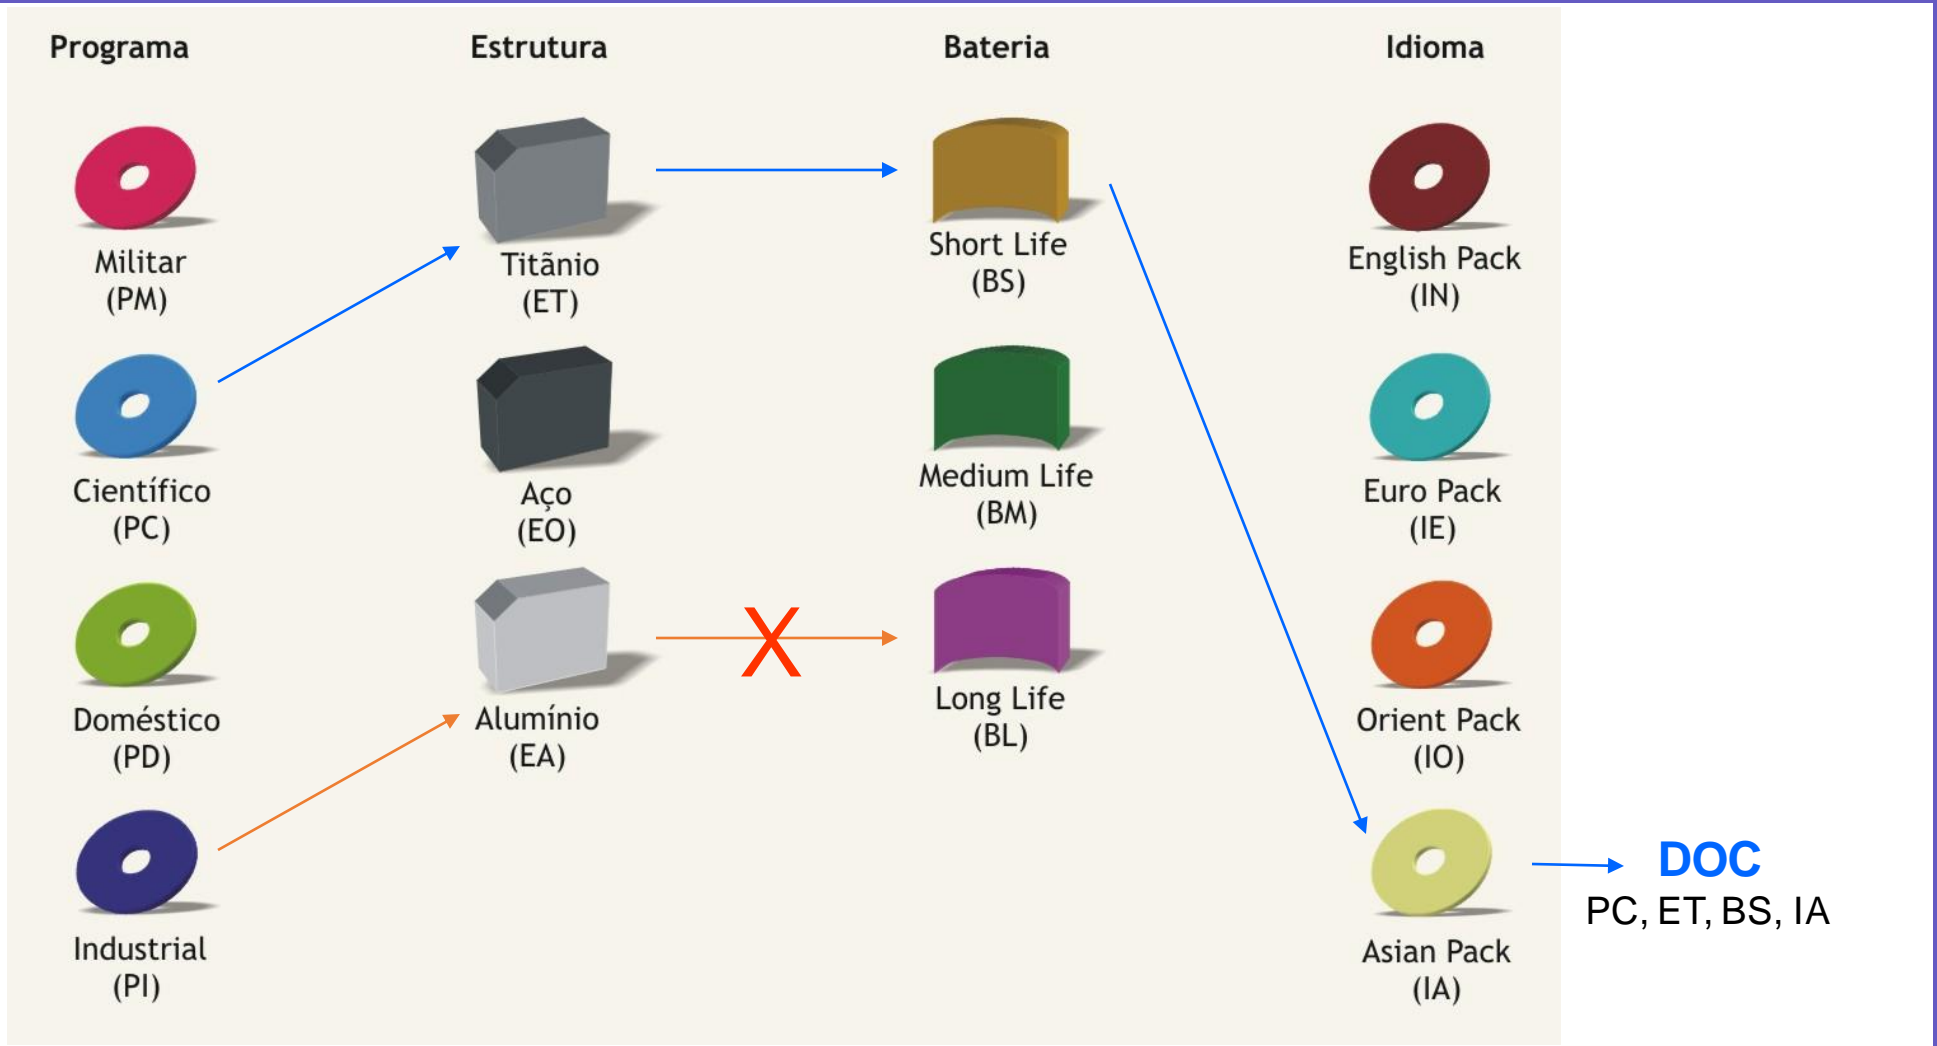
Programa

Militar (PM)

Científico (PC)

Doméstico (PD)

Industrial (PI)

Estrutura

Titânio (ET)

Aço (EO)

Alumínio (EA)

Bateria

Short Life (BS)

Medium Life (BM)

X

Long Life (BL)

Idioma

English Pack (IN)

Euro Pack (IE)

Orient Pack (IO)

Asian Pack (IA)

DOC
PC, ET, BS, IA